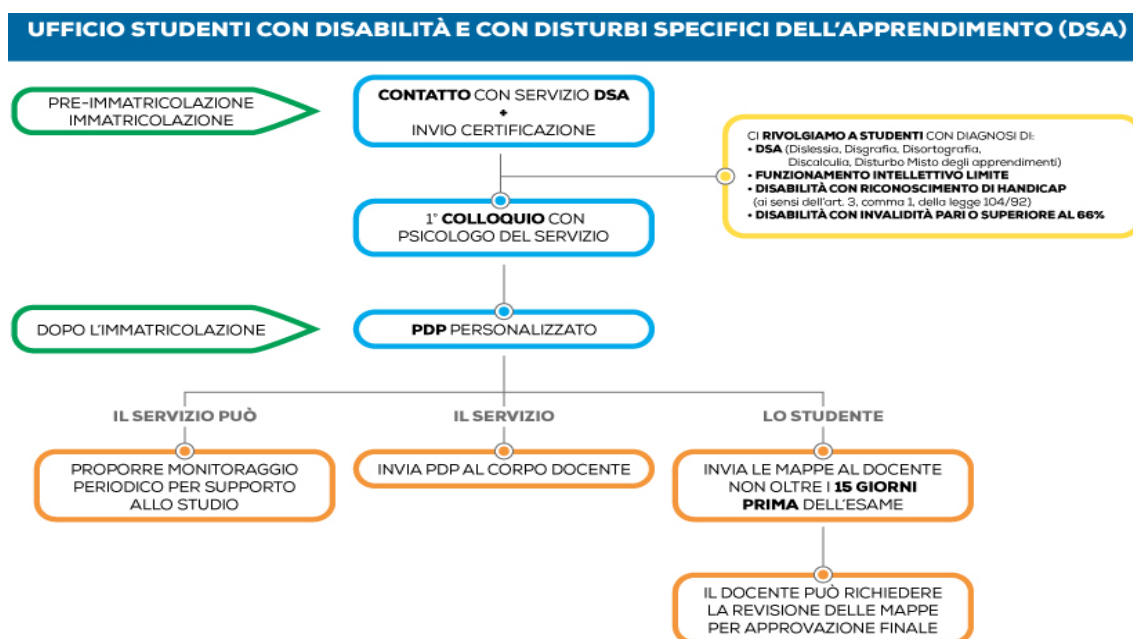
UFFICIO STUDENTI CON DISABILITÀ E CON DISTURBI SPECIFICI DELL'APPRENDIMENTO (DSA)

PRE-IMMATRICOLAZIONE IMMATRICOLAZIONE

CONTATTO CON SERVIZIO DSA + INVIO CERTIFICAZIONE

CI RIVOLGIAMO A STUDENTI CON DIAGNOSI DI:
• DSA (Dislessia, Disgrafia, Disortografia, Discalculia, Disturbo Misto degli apprendimenti)
• FUNZIONAMENTO INTELLETTIVO LIMITE
• DISABILITÀ CON RICONOSCIMENTO DI HANDICAP (ai sensi dell'art. 3, comma 1, della legge 104/92)
• DISABILITÀ CON INVALIDITÀ PARI O SUPERIORE AL 66%

1° COLLOQUIO CON PSICOLOGO DEL SERVIZIO

DOPO L'IMMATRICOLAZIONE

PDP PERSONALIZZATO

IL SERVIZIO PUÒ

PROPORRE MONITORAGGIO PERIODICO PER SUPPORTO ALLO STUDIO

IL SERVIZIO

INVIA PDP AL CORPO DOCENTE

LO STUDENTE

INVIA LE MAPPE AL DOCENTE NON OLTRE I 15 GIORNI PRIMA DELL'ESAME

IL DOCENTE PUÒ RICHIEDERE LA REVISIONE DELLE MAPPE PER APPROVAZIONE FINALE